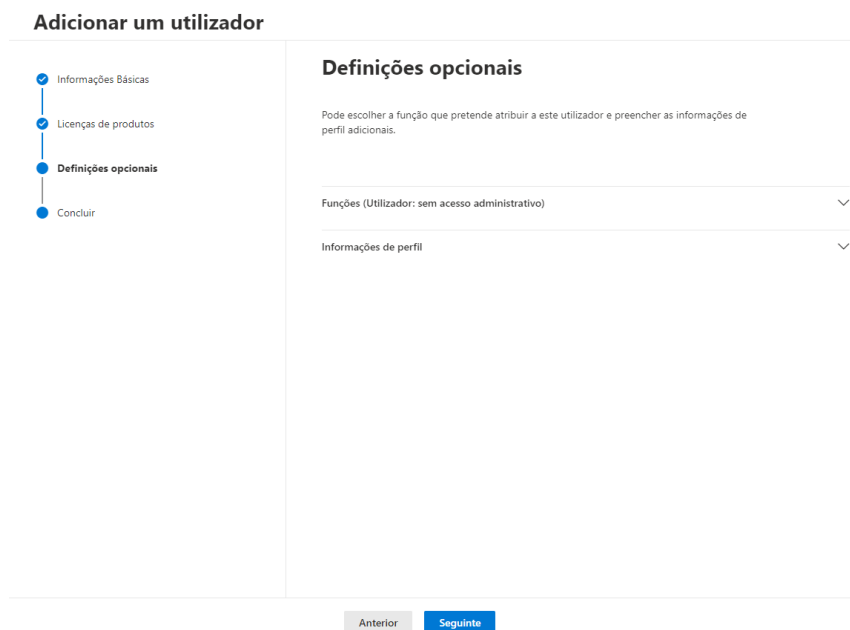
Adicionar um utilizador

Informações Básicas

Licenças de produtos

Definições opcionais

Concluir

Definições opcionais

Pode escolher a função que pretende atribuir a este utilizador e preencher as informações de perfil adicionais.

Funções (Utilizador: sem acesso administrativo)

Informações de perfil

Anterior

Seguinte